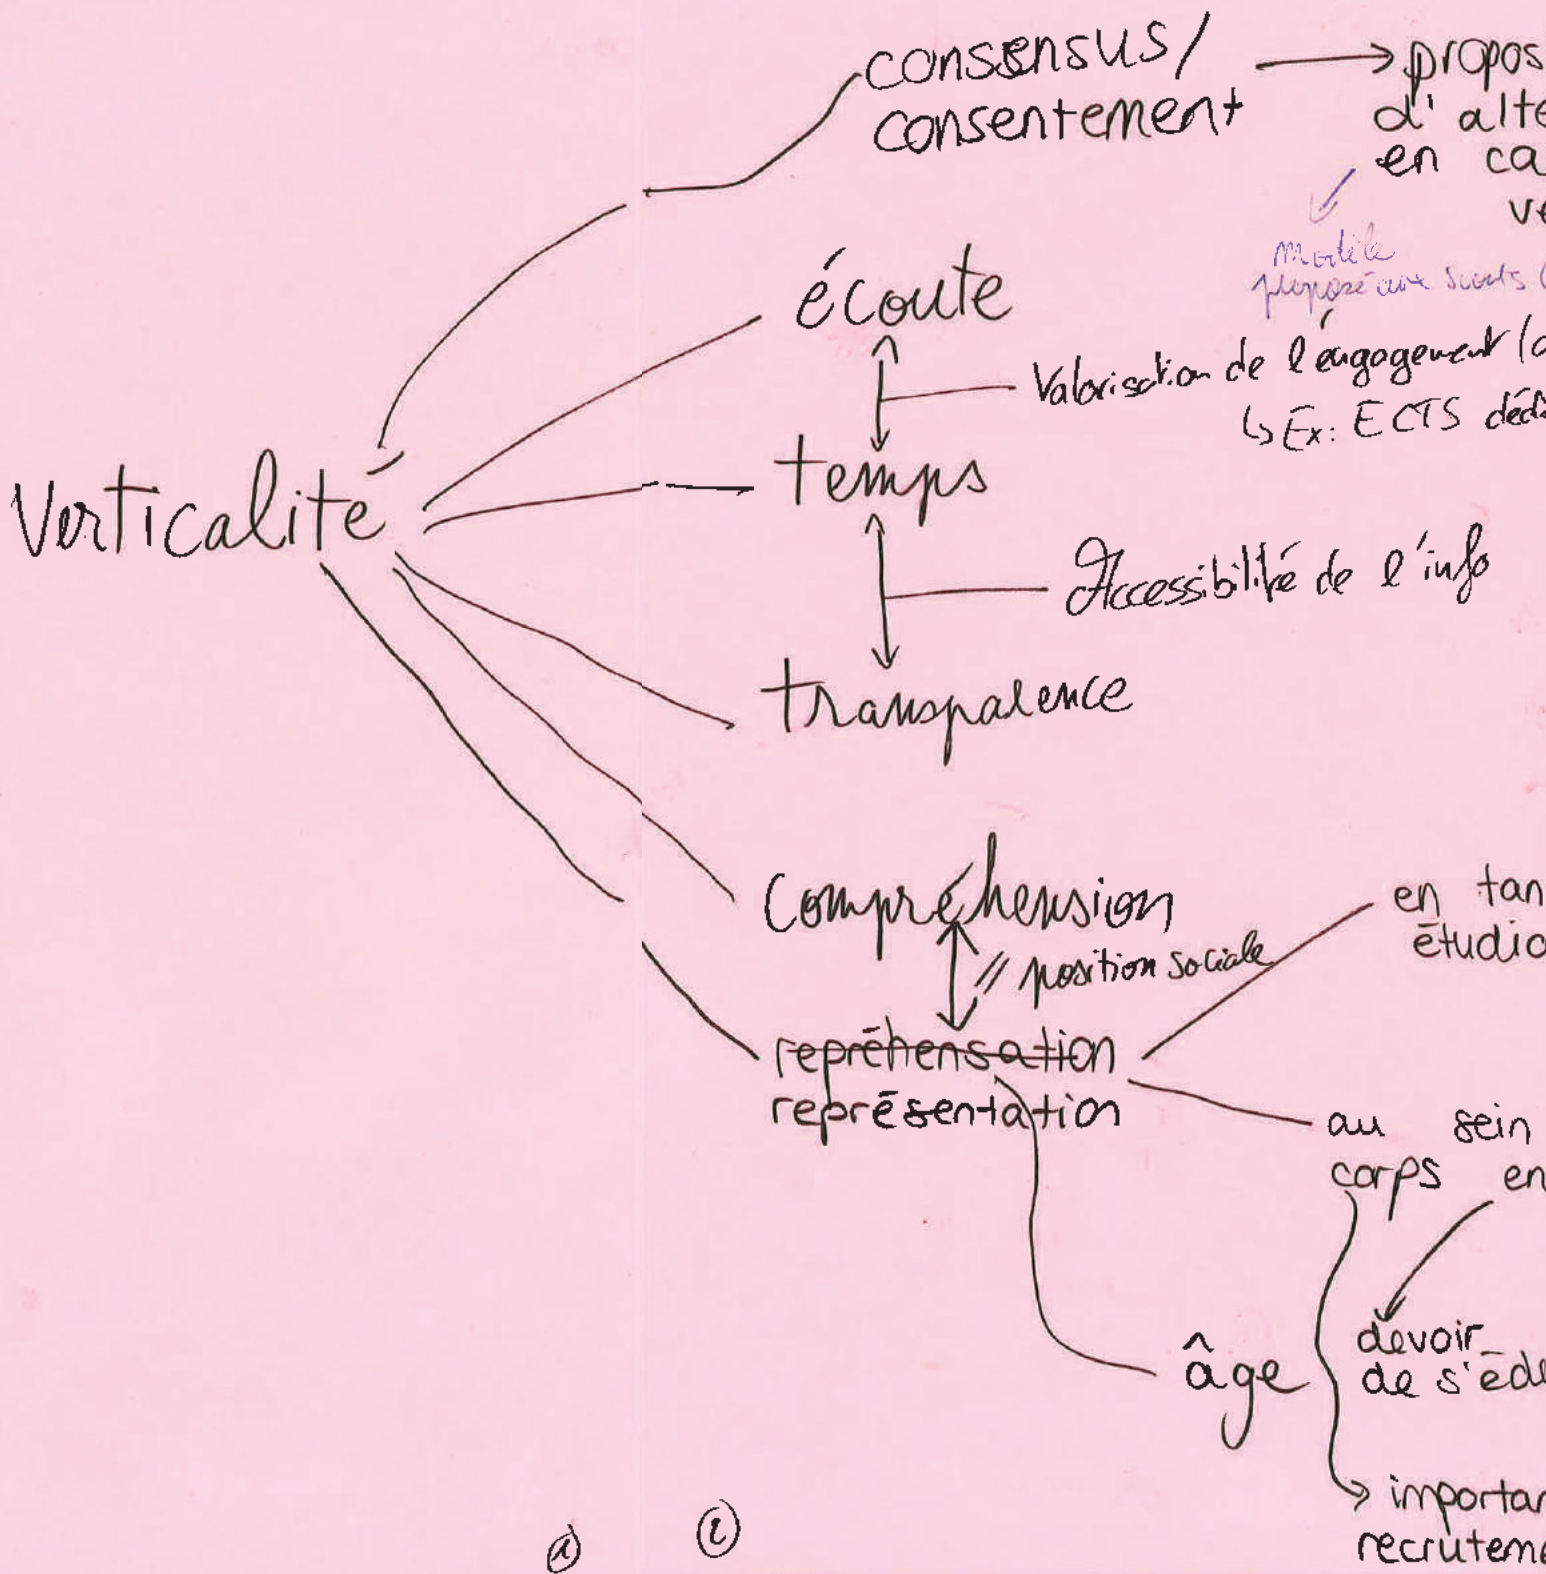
Verticalité

consensus/
consentement → propos
d'alte
en ca
ve

modèle
proposé aux scouts (

écoute

Valorisation de l'engagement (a
↳ Ex: ECTS déd

temps

Accessibilité de l'info

transparence

Compréhension

// position sociale

~~repréhensation~~
représentation

en tan
étudia

au sein
corps en

âge

devoir
de s'éde

→ importan
recrutem

ⓐ ⓒ